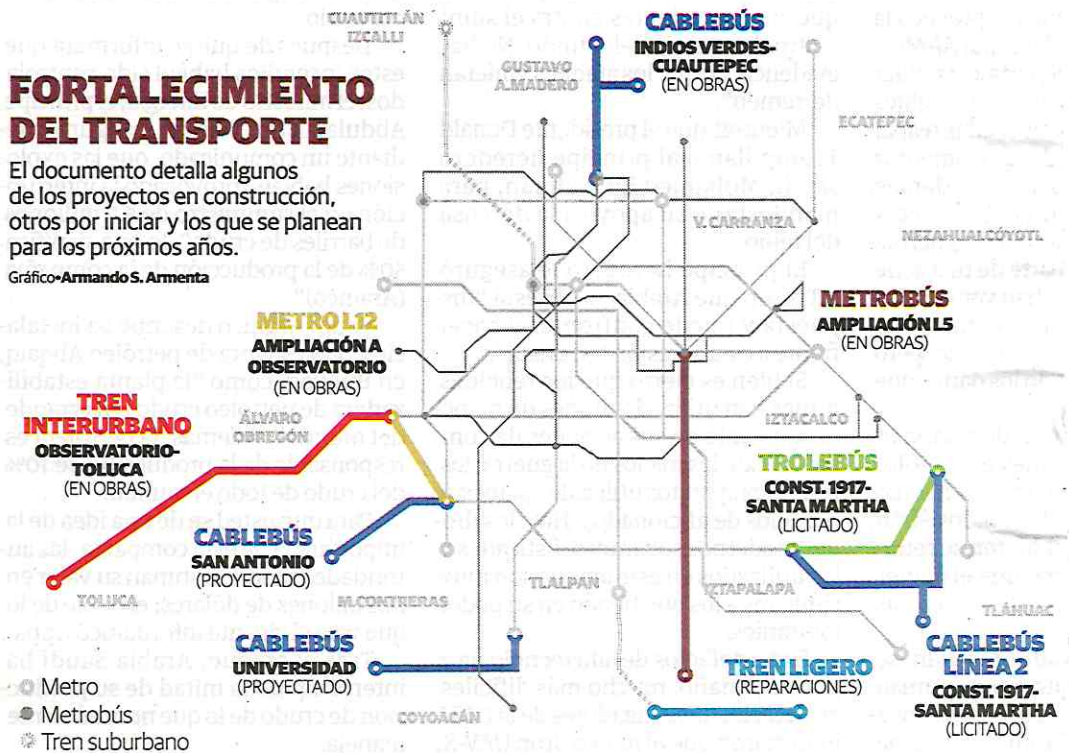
FORTALECIMIENTO DEL TRANSPORTE

El documento detalla algunos de los proyectos en construcción, otros por iniciar y los que se planean para los próximos años.

Gráfico•Armando S. Armenta

CUAUTITLÁN IZCALLI

CABLEBÚS
INDIOS VERDES-CUAUTEPEC
(EN OBRAS)

GUSTAVO A.MADERO

ECATEPEC

V. CARRANZA

NEZAHUALCÓYOTL

METROBÚS
AMPLIACIÓN L5
(EN OBRAS)

METRO L12
AMPLIACIÓN A OBSERVATORIO
(EN OBRAS)

TREN INTERURBANO
OBSERVATORIO-TOLUCA
(EN OBRAS)

ÁLVARO OBREGÓN

IZTACALCO

TROLEBÚS
CONST. 1917-SANTA MARTHA
(LICITADO)

CABLEBÚS
SAN ANTONIO
(PROYECTADO)

TLALPAN

IZTAPALAPA

TOLUCA

M.CONTRERAS

TLÁHUAC

CABLEBÚS
UNIVERSIDAD
(PROYECTADO)

CABLEBÚS
LÍNEA 2
CONST. 1917-SANTA MARTHA
(LICITADO)

TREN LIGERO
(REPARACIONES)

COYOACÁN

Metro
Metrobús
Tren suburbano